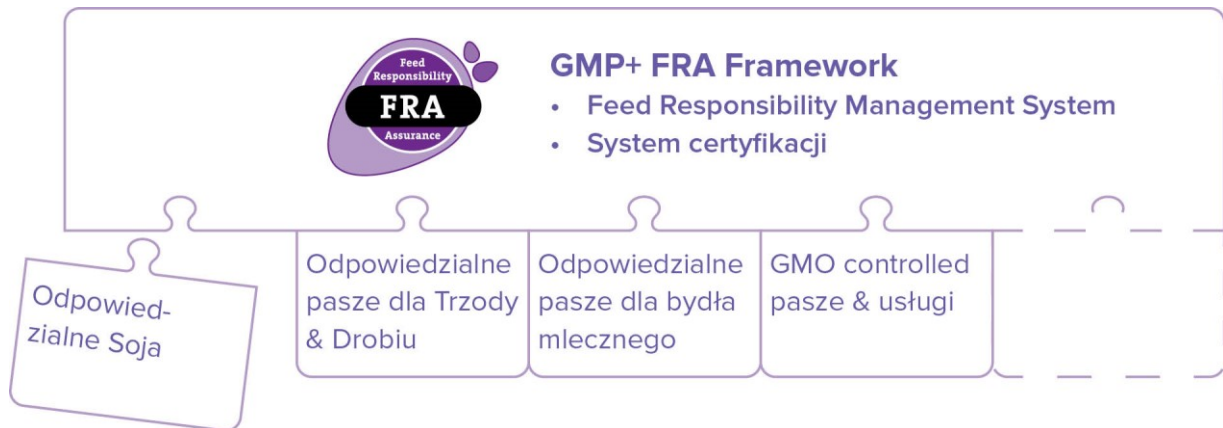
Feed Responsibility
FRA
Assurance

GMP+ FRA Framework
• Feed Responsibility Management System
• System certyfikacji

Odpowied-
zialne Soja

Odpowiedzialne pasze dla Trzody & Drobiu

Odpowiedzialne pasze dla bydła mlecznego

GMO controlled pasze & usługi